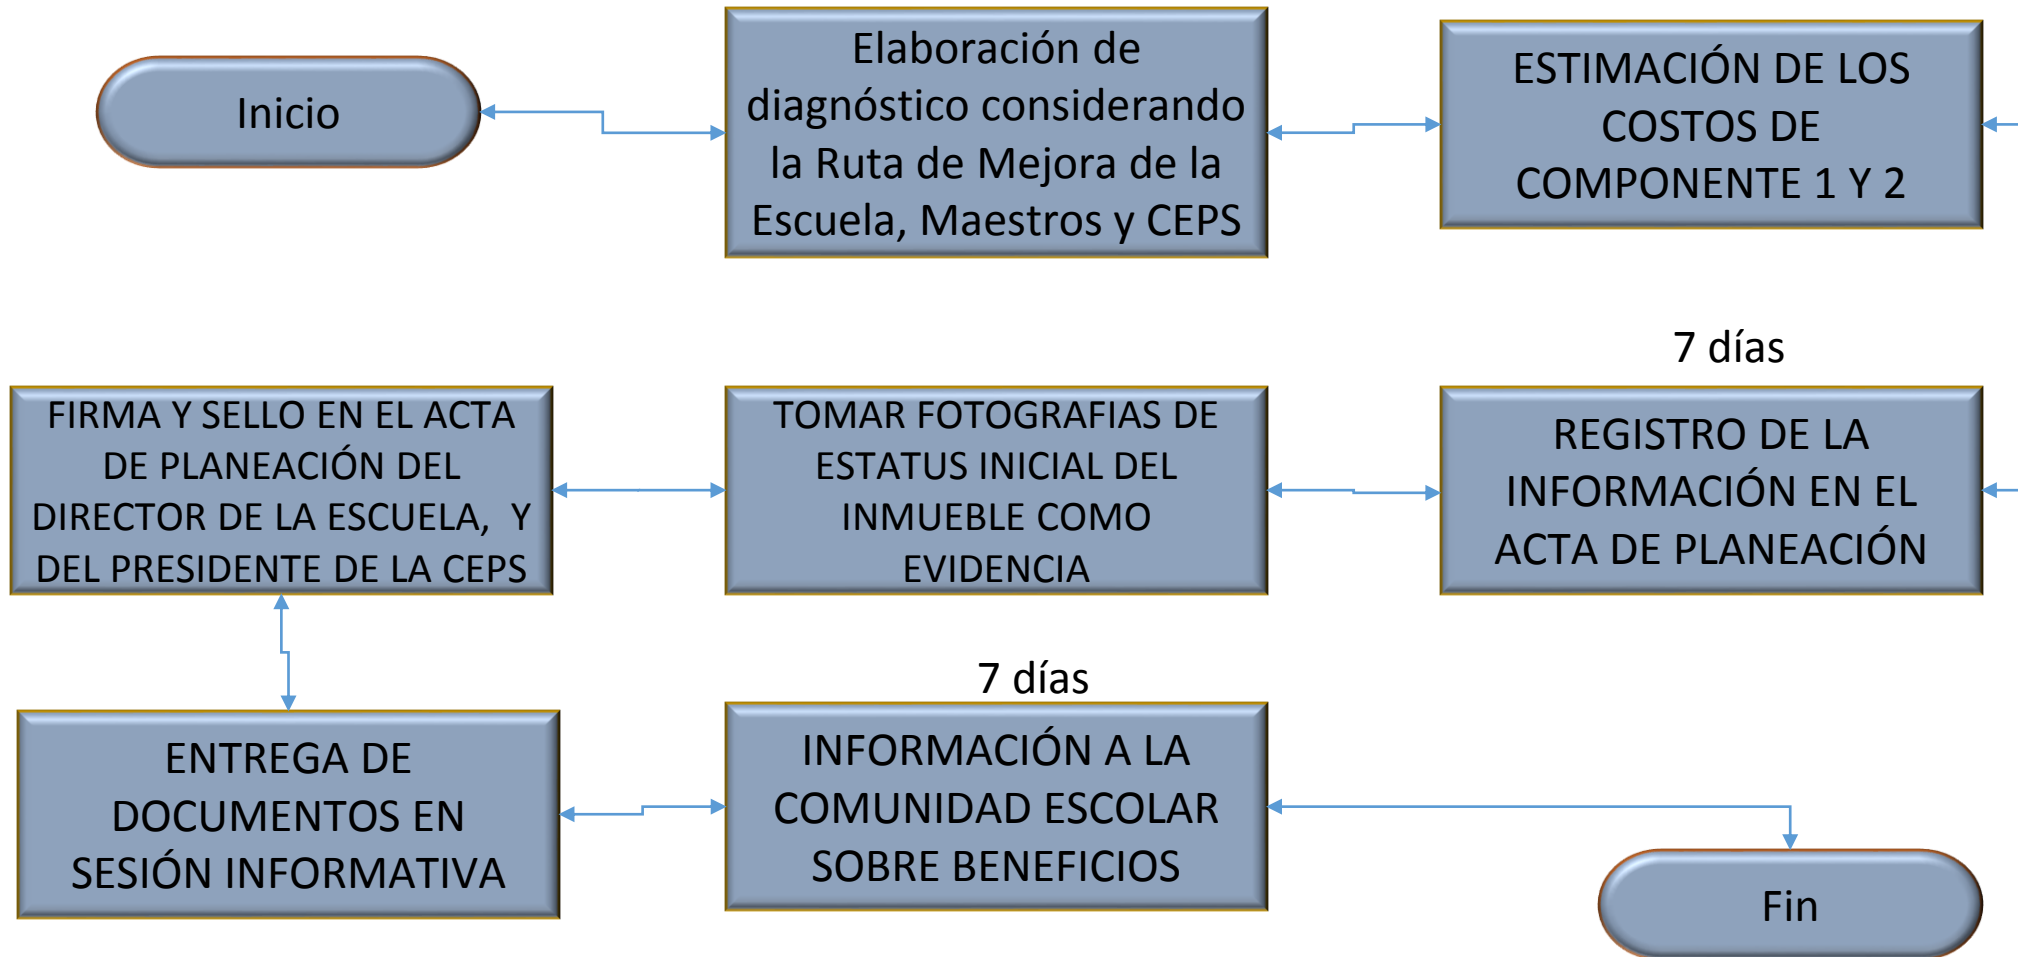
Inicio

Elaboración de diagnóstico considerando la Ruta de Mejora de la Escuela, Maestros y CEPS

ESTIMACIÓN DE LOS COSTOS DE COMPONENTE 1 Y 2

7 días

FIRMA Y SELLO EN EL ACTA DE PLANEACIÓN DEL DIRECTOR DE LA ESCUELA, Y DEL PRESIDENTE DE LA CEPS

TOMAR FOTOGRAFIAS DE ESTATUS INICIAL DEL INMUEBLE COMO EVIDENCIA

REGISTRO DE LA INFORMACIÓN EN EL ACTA DE PLANEACIÓN

7 días

ENTREGA DE DOCUMENTOS EN SESIÓN INFORMATIVA

INFORMACIÓN A LA COMUNIDAD ESCOLAR SOBRE BENEFICIOS

Fin